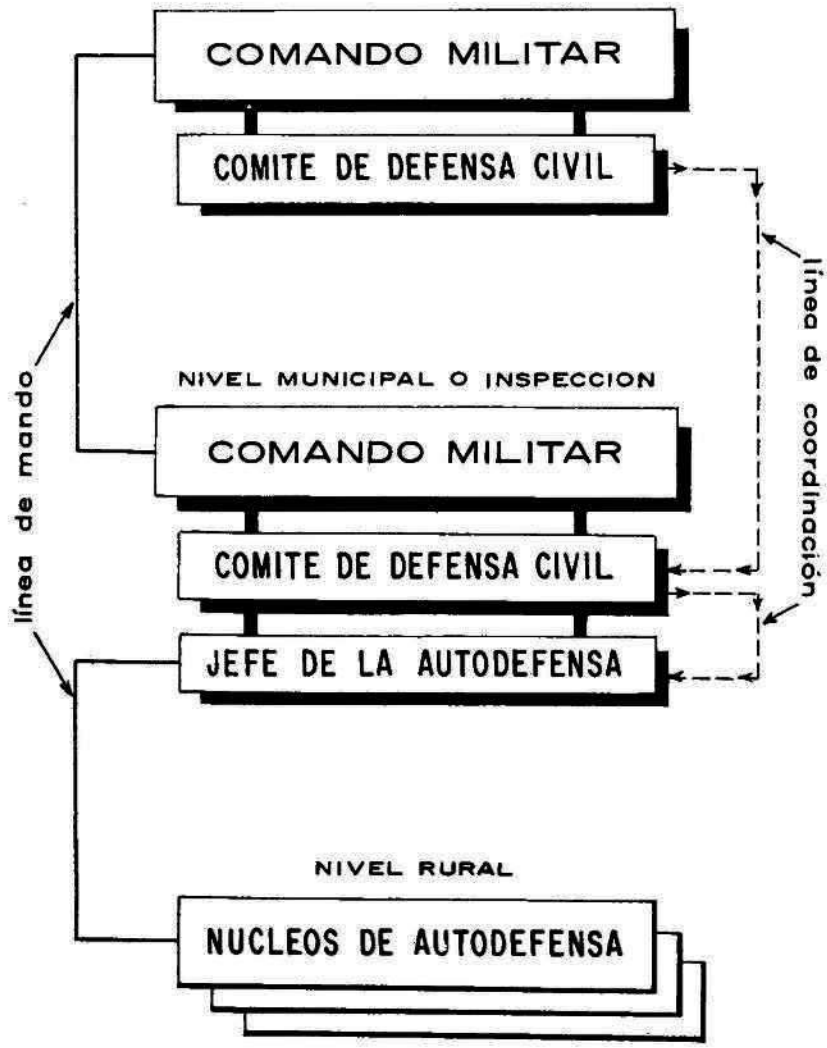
COMANDO MILITAR

COMITE DE DEFENSA CIVIL

línea de mando

línea de coordinación

NIVEL MUNICIPAL O INSPECCION

COMANDO MILITAR

COMITE DE DEFENSA CIVIL

JEFE DE LA AUTODEFENSA

NIVEL RURAL

NUCLEOS DE AUTODEFENSA